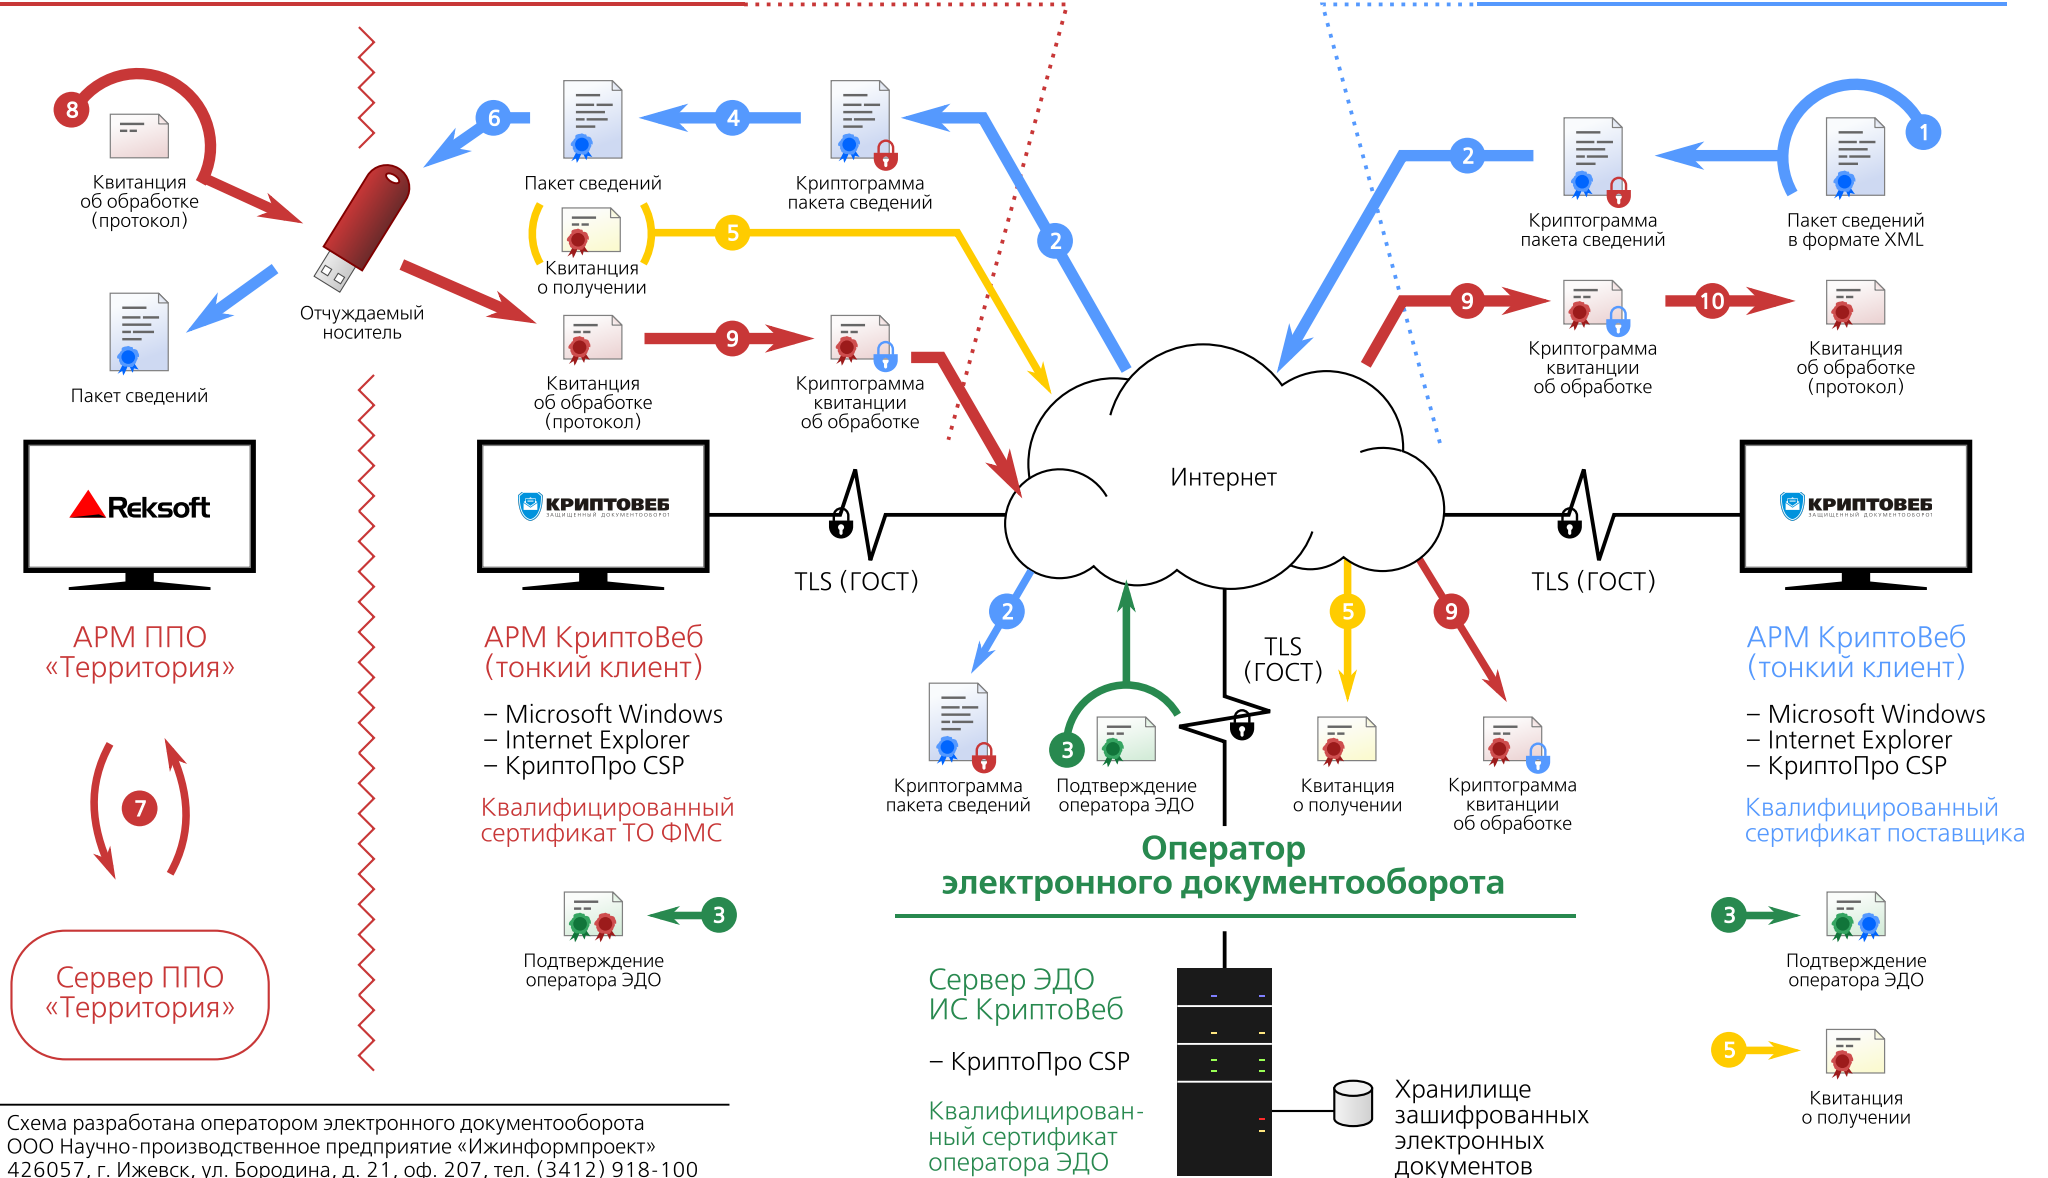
8

Квитанция об обработке (протокол)

6

4

Пакет сведений

Криптограмма пакета сведений

2

2

1

Криптограмма пакета сведений

Пакет сведений в формате XML

5

Квитанция о получении

Отчуждаемый носитель

Пакет сведений

9

Квитанция об обработке (протокол)

Криптограмма квитанции об обработке

9

10

Криптограмма квитанции об обработке

Квитанция об обработке (протокол)

Интернет

Reksoft

КРИПТОВЕБ

TLS (ГОСТ)

КРИПТОВЕБ

TLS (ГОСТ)

АРМ ППО «Территория»

АРМ КриптоВеб (тонкий клиент)

– Microsoft Windows
– Internet Explorer
– КриптоПро CSP

Квалифицированный сертификат ТО ФМС

2

5

9

TLS (ГОСТ)

3

Криптограмма пакета сведений

Подтверждение оператора ЭДО

Квитанция о получении

Криптограмма квитанции об обработке

АРМ КриптоВеб (тонкий клиент)

– Microsoft Windows
– Internet Explorer
– КриптоПро CSP

Квалифицированный сертификат поставщика

7

Оператор электронного документооборота

3

Подтверждение оператора ЭДО

3

Подтверждение оператора ЭДО

Сервер ППО «Территория»

Сервер ЭДО ИС КриптоВеб

– КриптоПро CSP

Квалифицированный сертификат оператора ЭДО

Хранилище зашифрованных электронных документов

5

Квитанция о получении

Схема разработана оператором электронного документооборота
ООО Научно-производственное предприятие «Ижинформпроект»
426057, г. Ижевск, ул. Бородина, д. 21, оф. 207, тел. (3412) 918-100